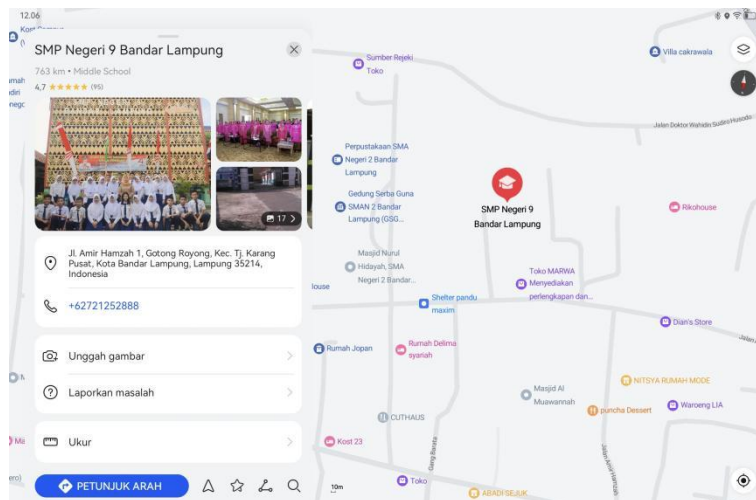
12.06

SMP Negeri 9 Bandar Lampung

763 km • Middle School

4,7 ★★★★★ (95)

17

Jl. Amir Hamzah 1, Gotong Royong, Kec. Tj. Karang Pusat, Kota Bandar Lampung, Lampung 35214, Indonesia

+62721252888

Unggah gambar

Laporkan masalah

Ukur

PETUNJUK ARAH

Sumber Rejeki Toko

Villa cakrawala

Jalan Doktor Wahidin Sudiro Husodo

Perpustakaan SMA Negeri 2 Bandar Lampung

Gedung Serba Guna SMAN 2 Bandar Lampung (GSG...

SMP Negeri 9 Bandar Lampung

Rikohouse

Masjid Nurul Hidayah, SMA Negeri 2 Bandar...

Toko MARWA Menyediakan perlengkapan dan...

Shelter pandu maxim

Dian's Store

Rumah Jopan

Rumah Delima syariah

NITSYA RUMAH MODE

Masjid Al Muawannah

puncha Dessert

Waroeng LIA

CUTHAUS

Kost 23

Toko

ABADI SEJUK

10m